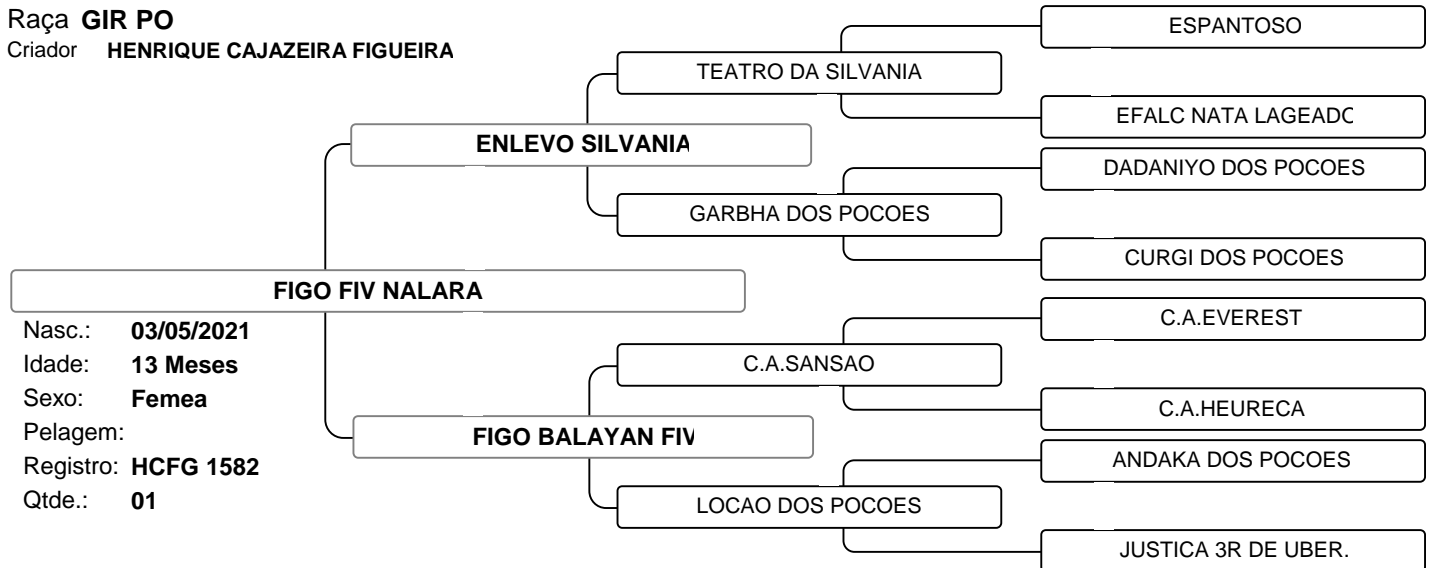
Raça GIR PO
Criador HENRIQUE CAJAZEIRA FIGUEIRA

ESPANTOSO

TEATRO DA SILVANIA

EFALC NATA LAGEADC

ENLEVO SILVANIA

DADANIYO DOS POCOES

GARBHA DOS POCOES

CURGI DOS POCOES

FIGO FIV NALARA

Nasc.: 03/05/2021
Idade: 13 Meses
Sexo: Femea
Pelagem:
Registro: HCFG 1582
Qtde.: 01

C.A.EVEREST

C.A.SANSAO

C.A.HEURECA

FIGO BALAYAN FIV

ANDAKA DOS POCOES

LOCAO DOS POCOES

JUSTICA 3R DE UBER.